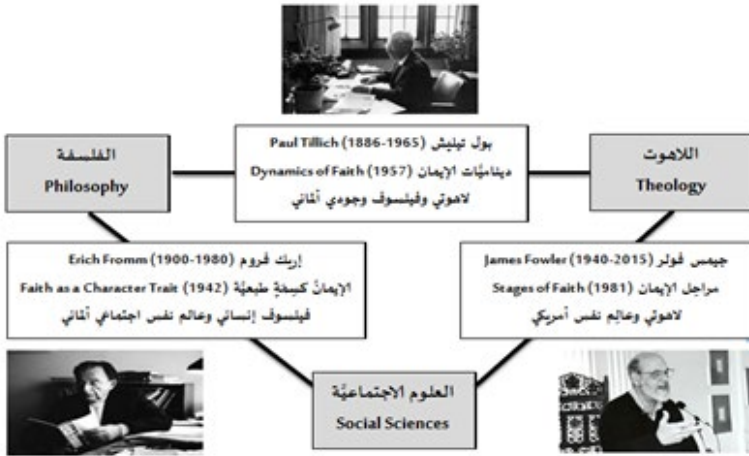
الفلسفة
Philosophy

بول تيليش (1886-1965) Paul Tillich
ديناميّات الإيمان (1957) Dynamics of Faith
لاهوتي وفيلسوف وجودي ألماني

اللاهوت
Theology

إريك فروم (1900-1980) Erich Fromm
الإيمانُ كصِفةٍ طبعيّة (1942) Faith as a Character Trait
فيلسوف إنساني وعالم نفس اجتماعي ألماني

جيمس فولر (1940-2015) James Fowler
مراحل الإيمان (1981) Stages of Faith
لاهوتي وعالِم نفس أمريكي

العلوم الاجتماعيّة
Social Sciences